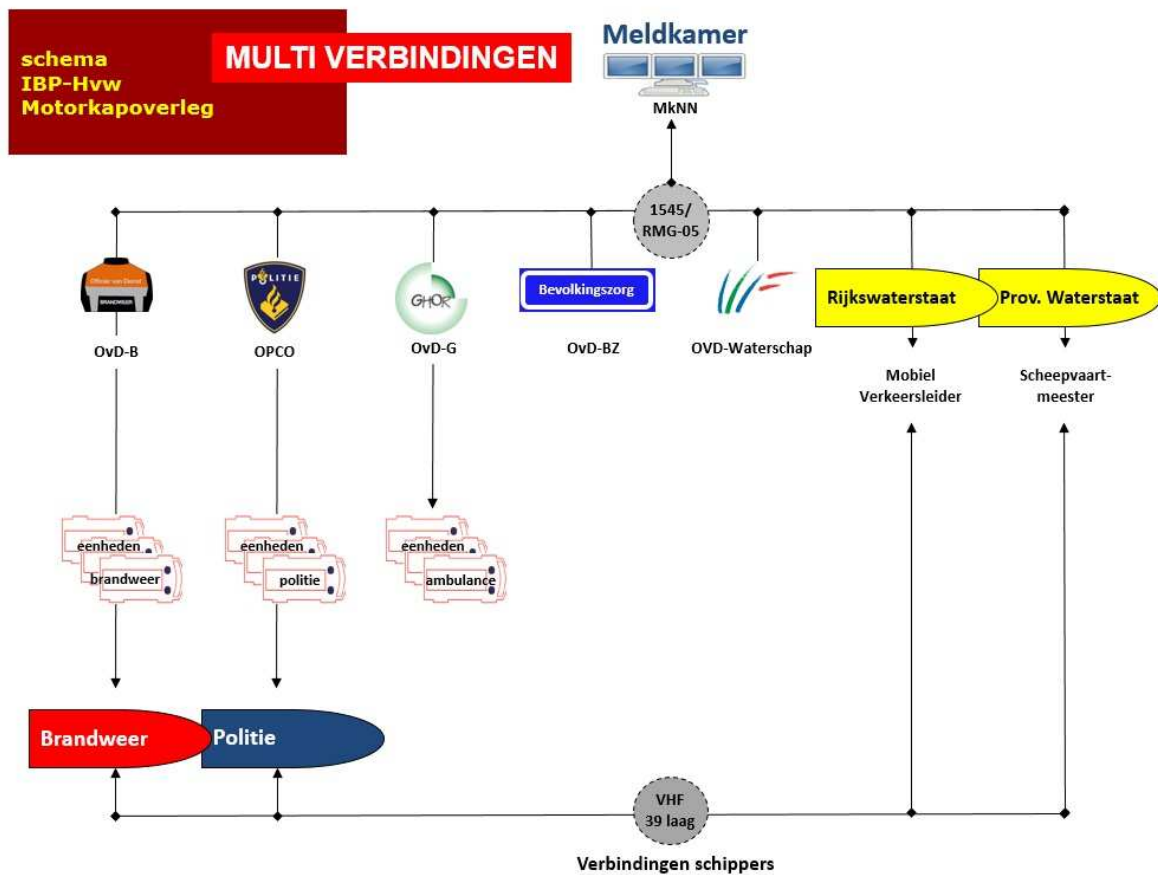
schema
IBP-Hvw
Motorkapoverleg

MULTI VERBINDINGEN

Meldkamer
MkNN

1545/
RMG-05

Officier van Dienst
BRANDWEER
OvD-B

POLITIE
OPCO

GHOR
OvD-G

Bevolkingszorg
OvD-BZ

OVD-Waterschap

Rijkswaterstaat
Mobiel Verkeersleider

Prov. Waterstaat
Scheepvaartmeester

eenheden
brandweer

eenheden
politie

eenheden
ambulance

Brandweer
Politie

VHF
39 laag

Verbindingen schippers